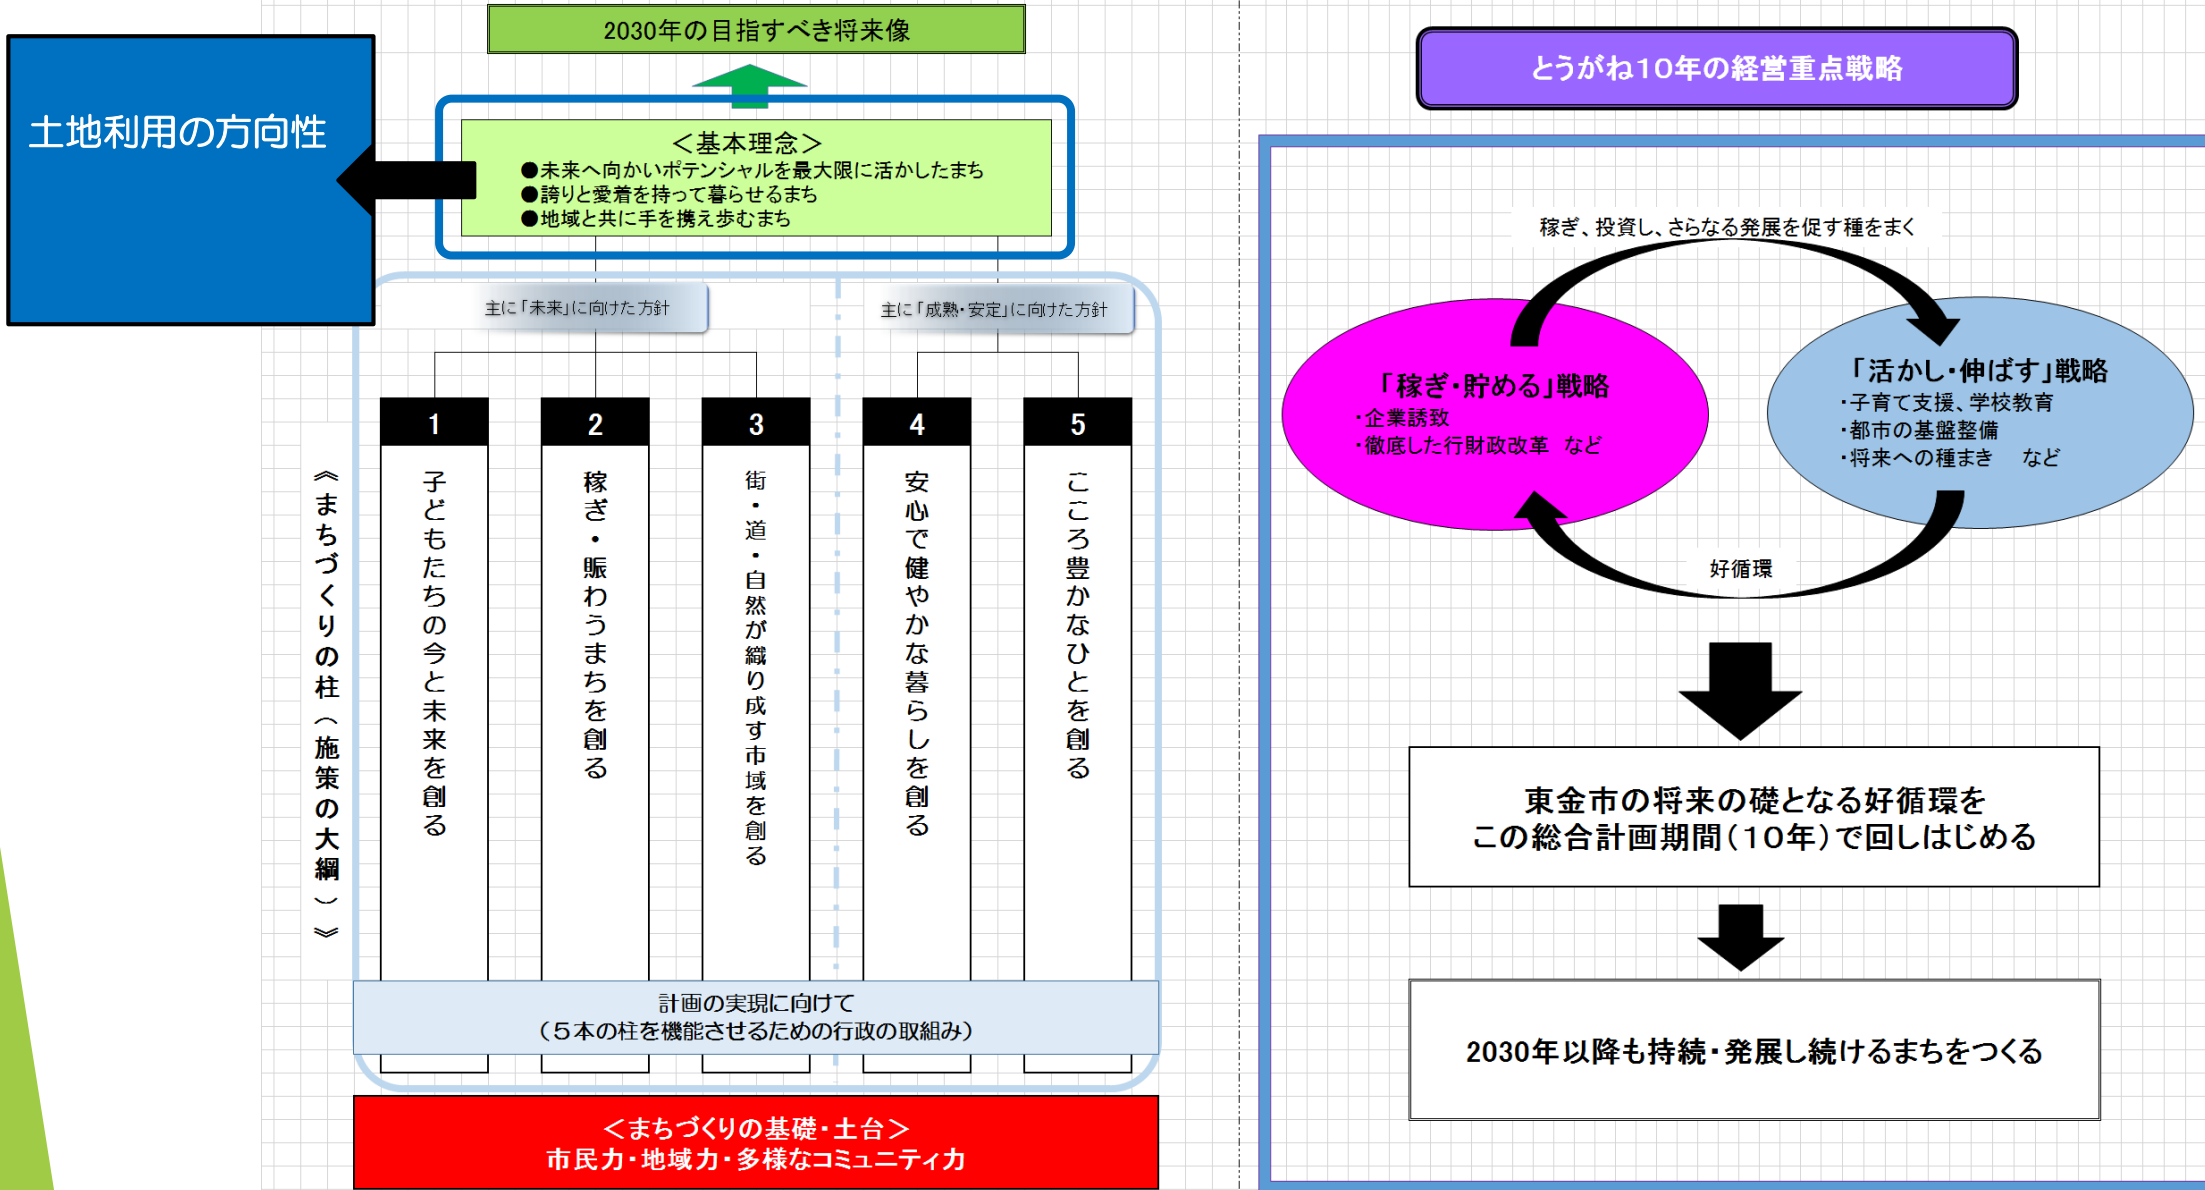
土地利用の方向性

2030年の目指すべき将来像

＜基本理念＞
●未来へ向かいポテンシャルを最大限に活かしたまち
●誇りと愛着を持って暮らせるまち
●地域と共に手を携え歩むまち

主に「未来」に向けた方針

主に「成熟・安定」に向けた方針

《まちづくりの柱（施策の大綱）》

1 子どもたちの今と未来を創る

2 稼ぎ・賑わうまちを創る

3 街・道・自然が織り成す市域を創る

4 安心で健やかな暮らしを創る

5 こころ豊かなひとを創る

計画の実現に向けて
（５本の柱を機能させるための行政の取組み）

＜まちづくりの基礎・土台＞
市民力・地域力・多様なコミュニティ力

とうがね10年の経営重点戦略

稼ぎ、投資し、さらなる発展を促す種をまく

「稼ぎ・貯める」戦略
・企業誘致
・徹底した行財政改革　など

「活かし・伸ばす」戦略
・子育て支援、学校教育
・都市の基盤整備
・将来への種まき　など

好循環

東金市の将来の礎となる好循環を
この総合計画期間（10年）で回しはじめる

2030年以降も持続・発展し続けるまちをつくる